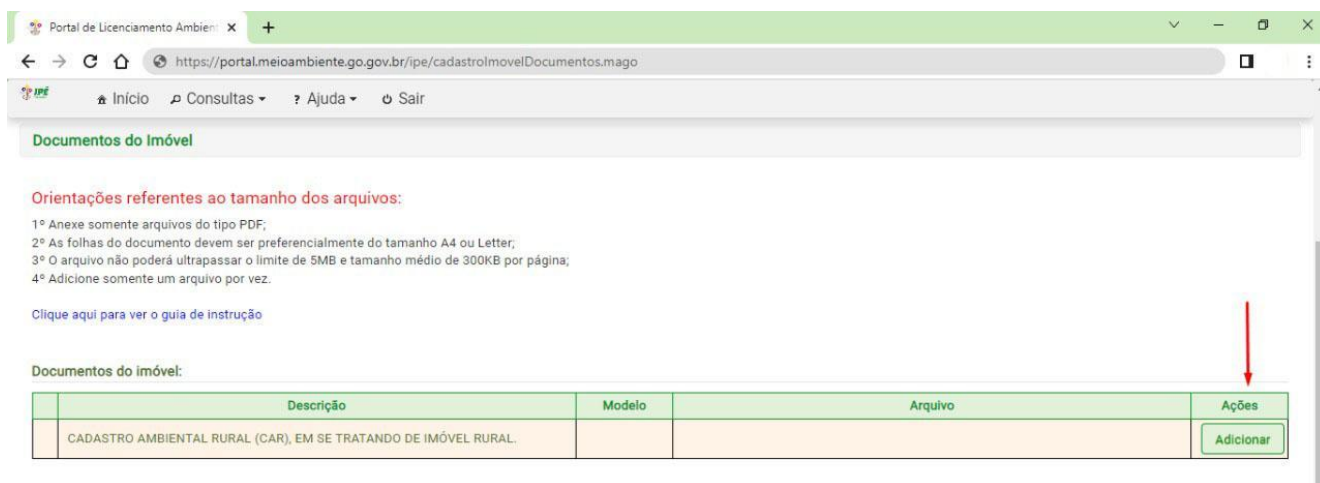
Portal de Licenciamento Ambien ×
+

https://portal.meioambiente.go.gov.br/ipe/cadastroImovelDocumentos.mago

IPÊ Início Consultas ▾ ? Ajuda ▾ Sair

Documentos do Imóvel

Orientações referentes ao tamanho dos arquivos:

1º Anexe somente arquivos do tipo PDF;
2º As folhas do documento devem ser preferencialmente do tamanho A4 ou Letter;
3º O arquivo não poderá ultrapassar o limite de 5MB e tamanho médio de 300KB por página;
4º Adicione somente um arquivo por vez.

Clique aqui para ver o guia de instrução

Documentos do imóvel:

| | Descrição | Modelo | Arquivo | Ações |
|---|---|---|---|---|
| | CADASTRO AMBIENTAL RURAL (CAR), EM SE TRATANDO DE IMÓVEL RURAL. | | | Adicionar |